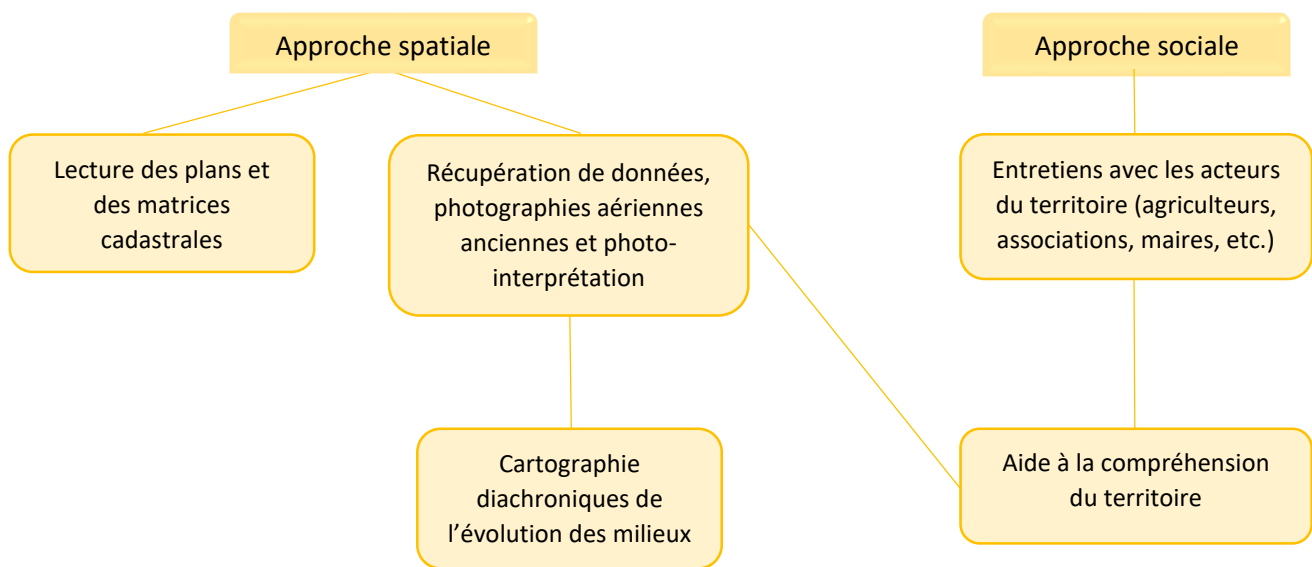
Approche spatiale

Approche sociale

Lecture des plans et des matrices cadastrales

Récupération de données, photographies aériennes anciennes et photo-interprétation

Entretiens avec les acteurs du territoire (agriculteurs, associations, maires, etc.)

Cartographie diachroniques de l'évolution des milieux

Aide à la compréhension du territoire